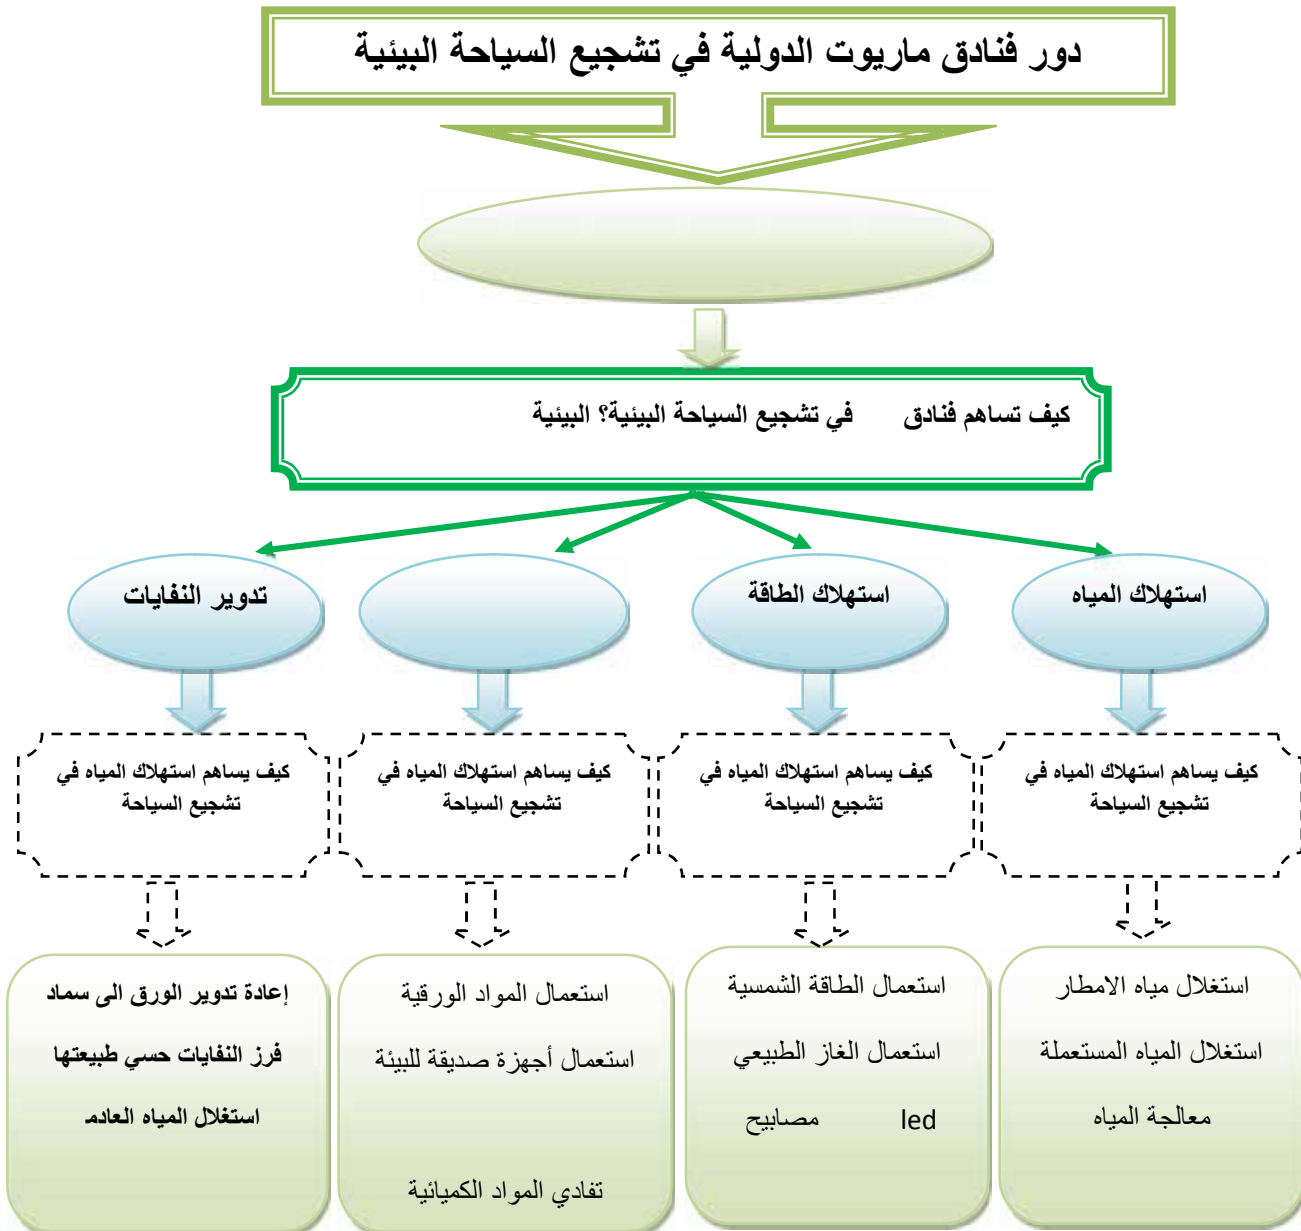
دور فنادق ماريوت الدولية في تشجيع السياحة البيئية

كيف تساهم فنادق في تشجيع السياحة البيئية؟ البيئية

استهلاك المياه

استهلاك الطاقة

تدوير النفايات

كيف يساهم استهلاك المياه في تشجيع السياحة

كيف يساهم استهلاك المياه في تشجيع السياحة

كيف يساهم استهلاك المياه في تشجيع السياحة

كيف يساهم استهلاك المياه في تشجيع السياحة

استغلال مياه الامطار
استغلال المياه المستعملة
معالجة المياه

استعمال الطاقة الشمسية
استعمال الغاز الطبيعي
مصابيح led

استعمال المواد الورقية
استعمال أجهزة صديقة للبيئة
تفادي المواد الكميائية

إعادة تدوير الورق الى سماد
فرز النفايات حسي طبيعتها
استغلال المياه العادم